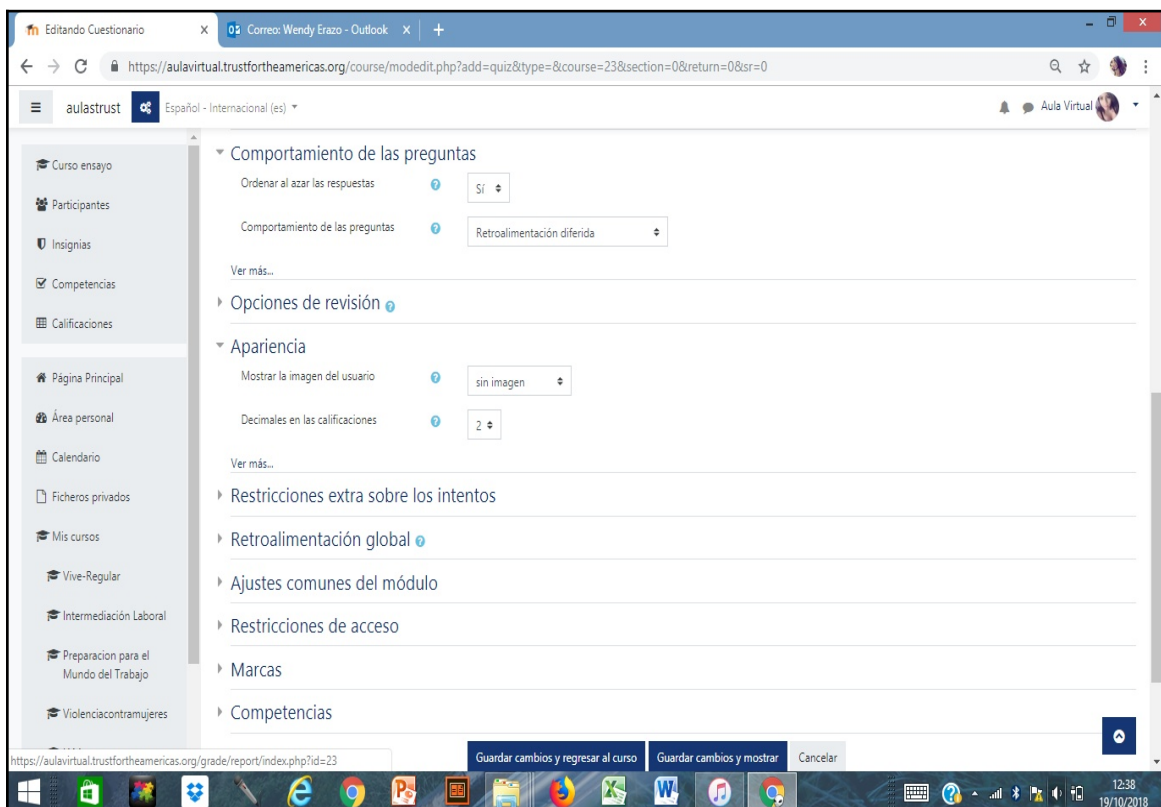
Editando Cuestionario
Correo: Wendy Erazo - Outlook
https://aulavirtual.trustfortheamericas.org/course/modedit.php?add=quiz&type=&course=23&section=0&return=0&sr=0

aulastrust
Español - Internacional (es)
Aula Virtual

Curso ensayo
Participantes
Insignias
Competencias
Calificaciones
Página Principal
Área personal
Calendario
Ficheros privados
Mis cursos
Vive-Regular
Intermediación Laboral
Preparacion para el Mundo del Trabajo
Violenciacontramujeres

Comportamiento de las preguntas
Ordenar al azar las respuestas
Sí
Comportamiento de las preguntas
Retroalimentación diferida
Ver más...

Opciones de revisión

Apariencia
Mostrar la imagen del usuario
sin imagen
Decimales en las calificaciones
2
Ver más...

Restricciones extra sobre los intentos
Retroalimentación global
Ajustes comunes del módulo
Restricciones de acceso
Marcas
Competencias

https://aulavirtual.trustfortheamericas.org/grade/report/index.php?id=23
Guardar cambios y regresar al curso
Guardar cambios y mostrar
Cancelar

12:38
19/10/2018